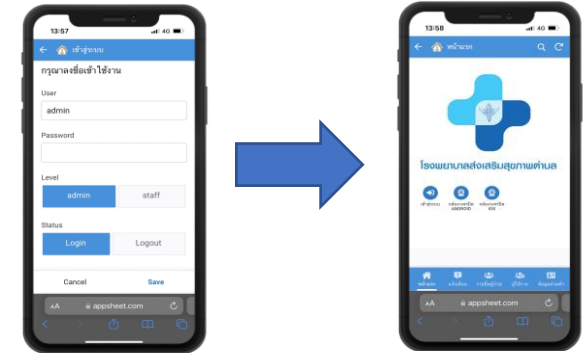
13:57
เข้าสู่ระบบ
กรุณาลงชื่อเข้าใช้งาน
User
admin
Password
Level
admin
staff
Status
Login
Logout
Cancel
Save
AA appsheet.com

13:58
หน้าแรก
โรงพยาบาลส่งเสริมสุขภาพตำบล
เข้าสู่ระบบ
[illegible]
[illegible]
หน้าแรก
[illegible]
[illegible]
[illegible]
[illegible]
AA appsheet.com